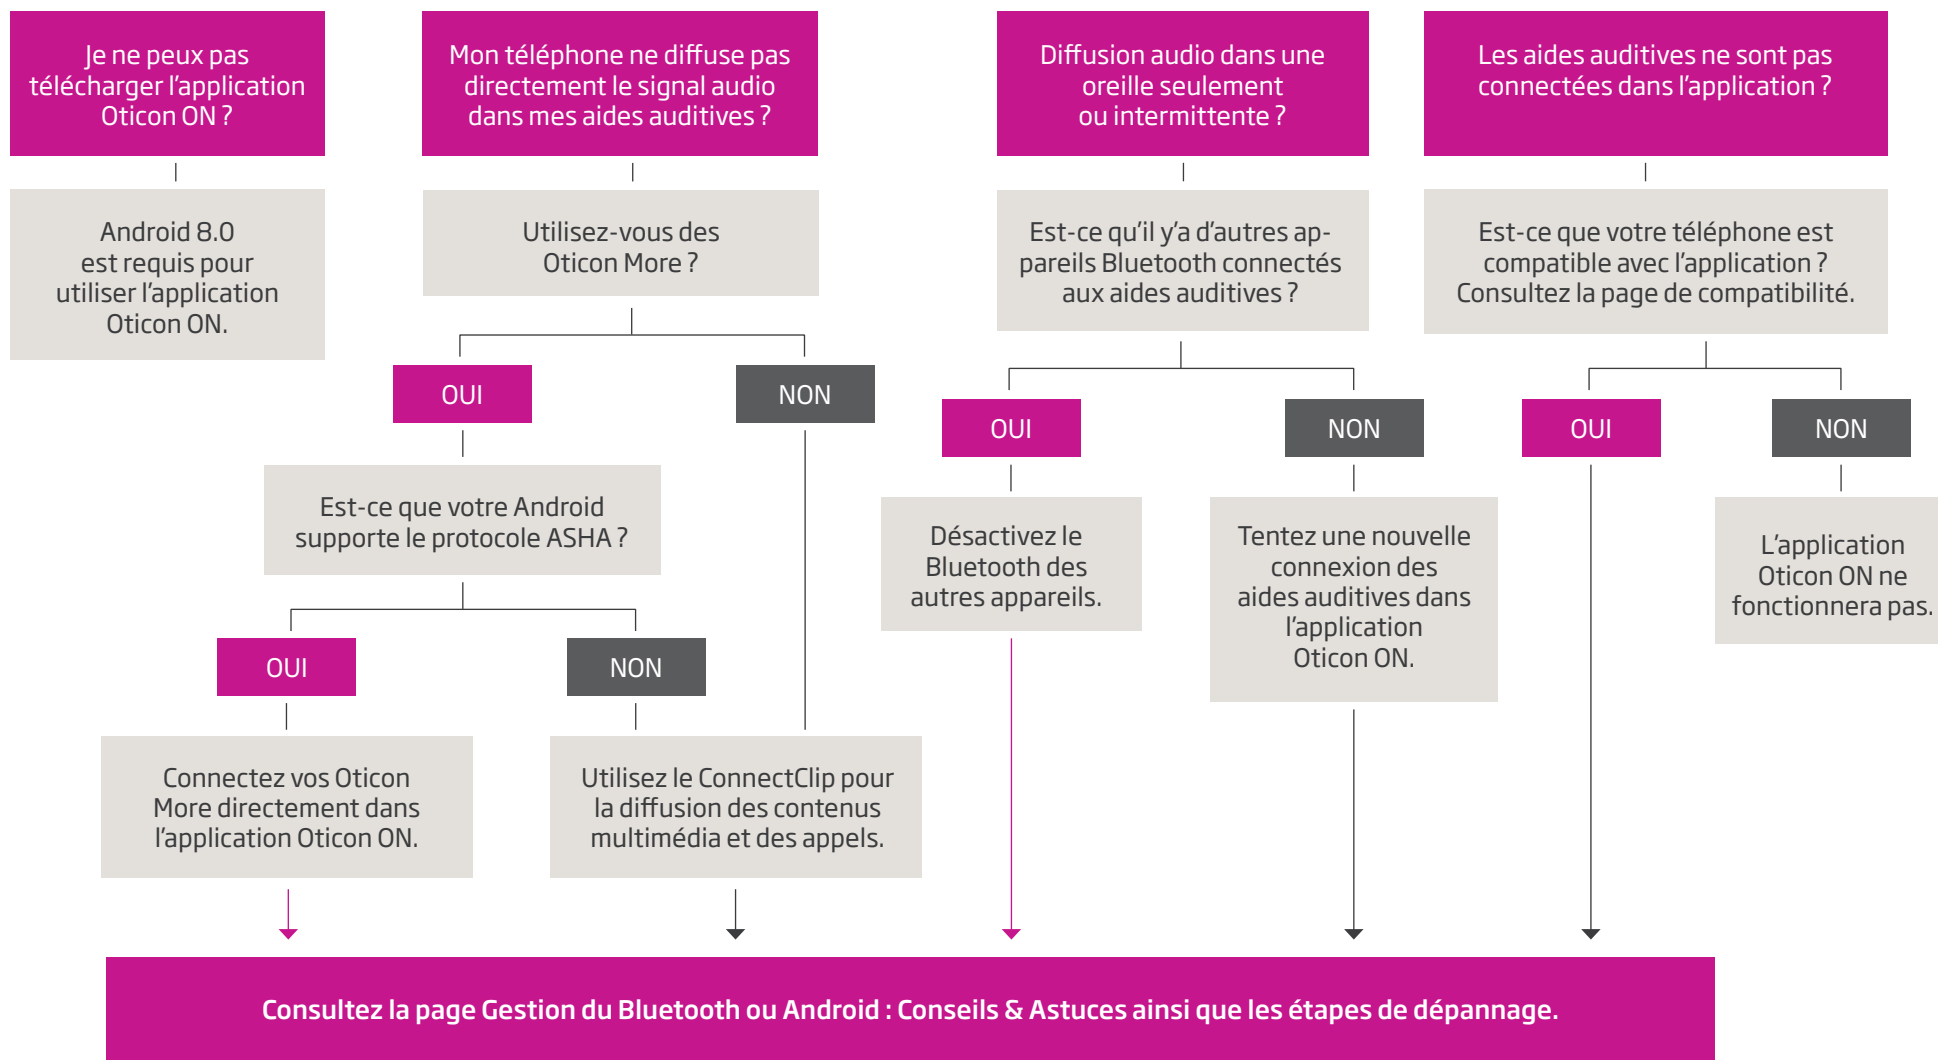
Je ne peux pas télécharger l'application Oticon ON ?

Android 8.0 est requis pour utiliser l'application Oticon ON.

Mon téléphone ne diffuse pas directement le signal audio dans mes aides auditives ?

Utilisez-vous des Oticon More ?

OUI

Est-ce que votre Android supporte le protocole ASHA ?

OUI

Connectez vos Oticon More directement dans l'application Oticon ON.

NON

Utilisez le ConnectClip pour la diffusion des contenus multimédia et des appels.

NON

Diffusion audio dans une oreille seulement ou intermittente ?

Est-ce qu'il y'a d'autres appareils Bluetooth connectés aux aides auditives ?

OUI

Désactivez le Bluetooth des autres appareils.

NON

Tentez une nouvelle connexion des aides auditives dans l'application Oticon ON.

Les aides auditives ne sont pas connectées dans l'application ?

Est-ce que votre téléphone est compatible avec l'application ? Consultez la page de compatibilité.

OUI

NON

L'application Oticon ON ne fonctionnera pas.

Consultez la page Gestion du Bluetooth ou Android : Conseils & Astuces ainsi que les étapes de dépannage.